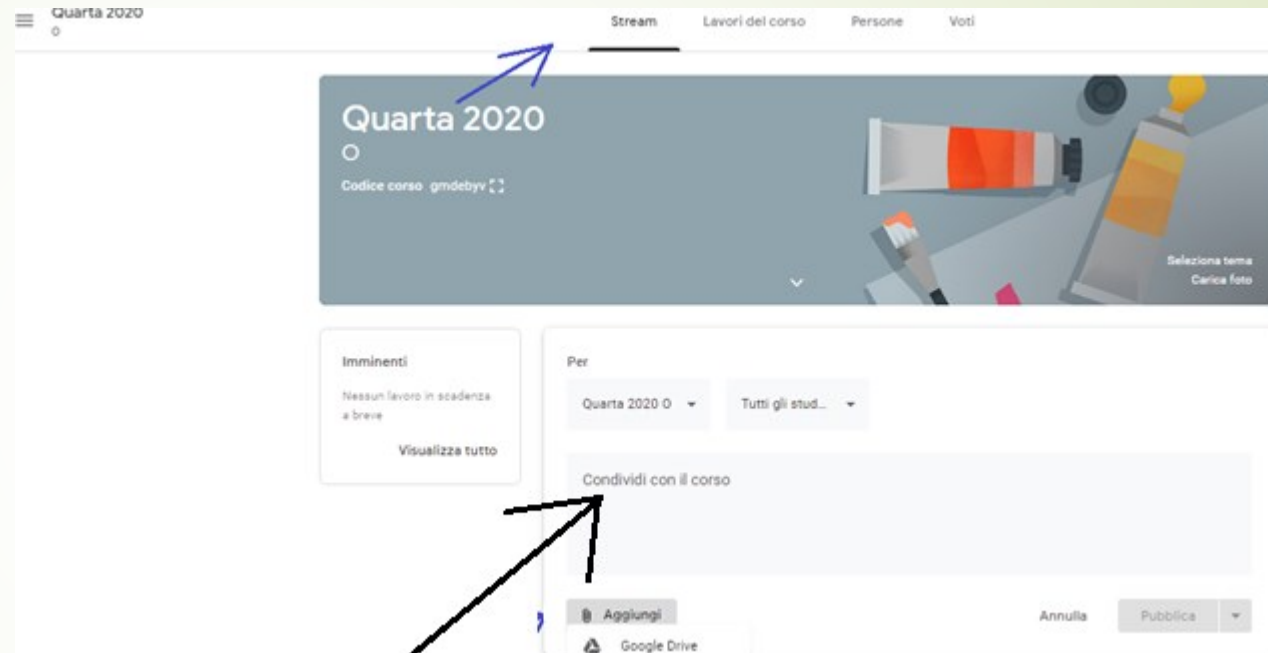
Quarta 2020
O

Stream Lavori del corso Persone Voti

Quarta 2020
O
Codice corso gmdebyv

Seleziona tema
Carica foto

Imminenti
Nessun lavoro in scadenza a breve
Visualizza tutto

Per
Quarta 2020 O
Tutti gli stud...

Condividi con il corso

Aggiungi
Google Drive

Annulla
Pubblica